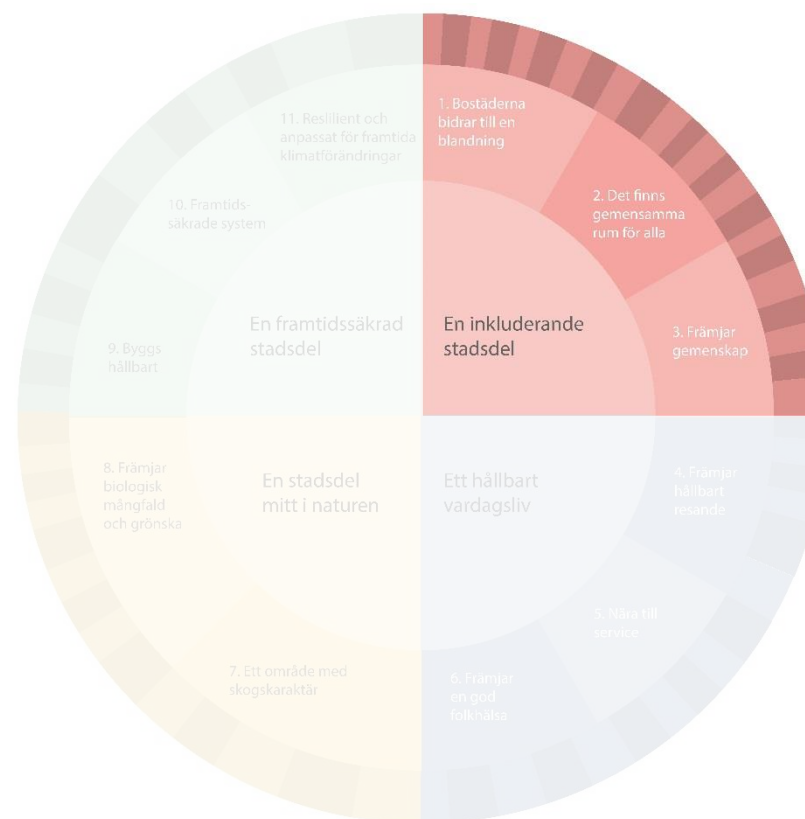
1. Bostäderna bidrar till en blandning

2. Det finns gemensamma rum för alla

3. Främjar gemenskap

En inkluderande stadsdel

4. Främjar hållbart resande

5. Nära till service

6. Främjar en god folkhälsa

Ett hållbart vardagsliv

7. Ett område med skogskaraktär

8. Främjar biologisk mångfald och grönska

En stadsdel mitt i naturen

9. Byggs hållbart

10. Framtidssäkrade system

11. Resilient och anpassat för framtida klimatförändringar

En framtidssäkrad stadsdel